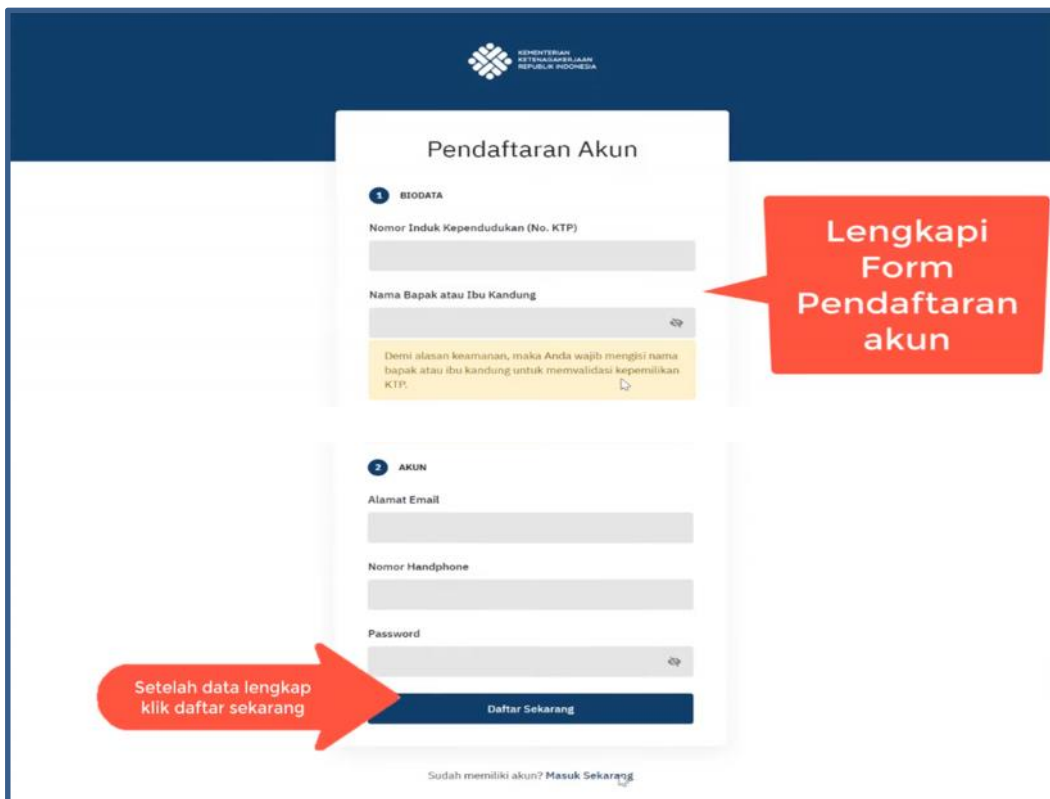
KEMENTERIAN KETENAGAKERJAAN REPUBLIK INDONESIA

Pendaftaran Akun

1 BIODATA

Nomor Induk Kependudukan (No. KTP)

Nama Bapak atau Ibu Kandung

Demi alasan keamanan, maka Anda wajib mengisi nama bapak atau ibu kandung untuk memvalidasi kepemilikan KTP.

Lengkapi Form Pendaftaran akun

2 AKUN

Alamat Email

Nomor Handphone

Password

Setelah data lengkap klik daftar sekarang

Daftar Sekarang

Sudah memiliki akun? Masuk Sekarang